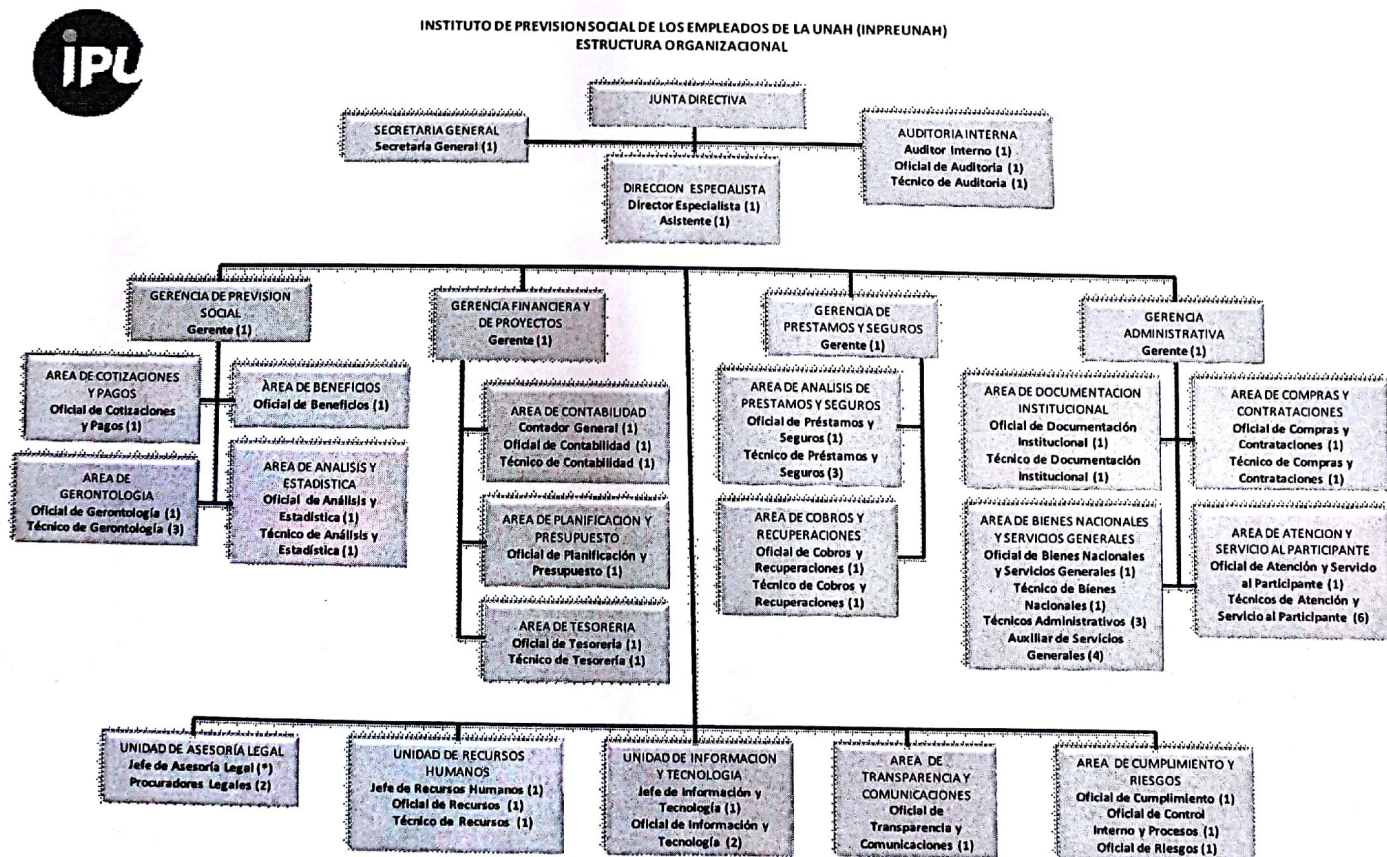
IPU

INSTITUTO DE PREVISION SOCIAL DE LOS EMPLEADOS DE LA UNAH (INPREUNAH)
ESTRUCTURA ORGANIZACIONAL

JUNTA DIRECTIVA

SECRETARIA GENERAL
Secretaria General (1)

AUDITORIA INTERNA
Auditor Interno (1)
Oficial de Auditoria (1)
Técnico de Auditoria (1)

DIRECCION ESPECIALISTA
Director Especialista (1)
Asistente (1)

GERENCIA DE PREVISION SOCIAL
Gerente (1)

AREA DE COTIZACIONES Y PAGOS
Oficial de Cotizaciones y Pagos (1)

AREA DE BENEFICIOS
Oficial de Beneficios (1)

AREA DE GERONTOLOGIA
Oficial de Gerontología (1)
Técnico de Gerontología (3)

AREA DE ANALISIS Y ESTADISTICA
Oficial de Análisis y Estadistica (1)
Técnico de Análisis y Estadistica (1)

GERENCIA FINANCIERA Y DE PROYECTOS
Gerente (1)

AREA DE CONTABILIDAD
Contador General (1)
Oficial de Contabilidad (1)
Técnico de Contabilidad (1)

AREA DE PLANIFICACION Y PRESUPUESTO
Oficial de Planificación y Presupuesto (1)

AREA DE TESORERIA
Oficial de Tesorería (1)
Técnico de Tesorería (1)

GERENCIA DE PRESTAMOS Y SEGUROS
Gerente (1)

AREA DE ANALISIS DE PRESTAMOS Y SEGUROS
Oficial de Préstamos y Seguros (1)
Técnico de Préstamos y Seguros (3)

AREA DE COBROS Y RECUPERACIONES
Oficial de Cobros y Recuperaciones (1)
Técnico de Cobros y Recuperaciones (1)

GERENCIA ADMINISTRATIVA
Gerente (1)

AREA DE DOCUMENTACION INSTITUCIONAL
Oficial de Documentación Institucional (1)
Técnico de Documentación Institucional (1)

AREA DE COMPRAS Y CONTRATACIONES
Oficial de Compras y Contrataciones (1)
Técnico de Compras y Contrataciones (1)

AREA DE BIENES NACIONALES Y SERVICIOS GENERALES
Oficial de Bienes Nacionales y Servicios Generales (1)
Técnico de Bienes Nacionales (1)
Técnicos Administrativos (3)
Auxiliar de Servicios Generales (4)

AREA DE ATENCION Y SERVICIO AL PARTICIPANTE
Oficial de Atención y Servicio al Participante (1)
Técnicos de Atención y Servicio al Participante (6)

UNIDAD DE ASESORÍA LEGAL
Jefe de Asesoría Legal (*)
Procuradores Legales (2)

UNIDAD DE RECURSOS HUMANOS
Jefe de Recursos Humanos (1)
Oficial de Recursos (1)
Técnico de Recursos (1)

UNIDAD DE INFORMACION Y TECNOLOGIA
Jefe de Información y Tecnología (1)
Oficial de Información y Tecnología (2)

AREA DE TRANSPARENCIA Y COMUNICACIONES
Oficial de Transparencia y Comunicaciones (1)

AREA DE CUMPLIMIENTO Y RIESGOS
Oficial de Cumplimiento (1)
Oficial de Control Interno y Procesos (1)
Oficial de Riesgos (1)